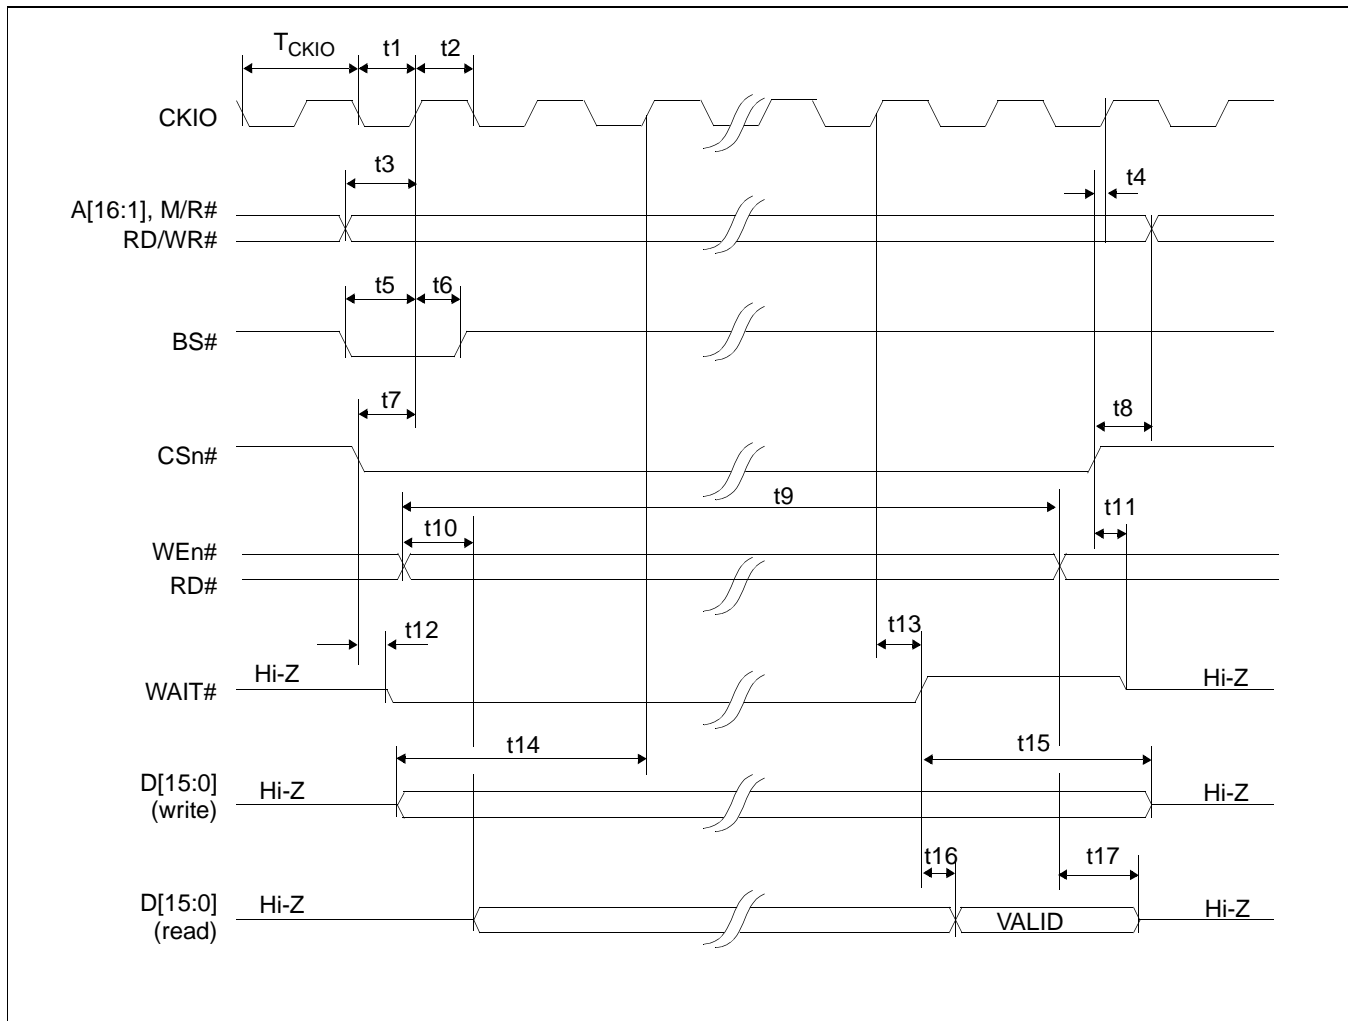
$T_{CKIO}$ t1 t2

CKIO

t3

t4

A[16:1], M/R#
RD/WR#

t5 t6

BS#

t7

t8

CSn#

t9

t10

t11

WEn#
RD#

t12

t13

Hi-Z

WAIT#

Hi-Z

t14

t15

D[15:0]
(write)

Hi-Z

Hi-Z

t16

t17

D[15:0]
(read)

Hi-Z

VALID

Hi-Z